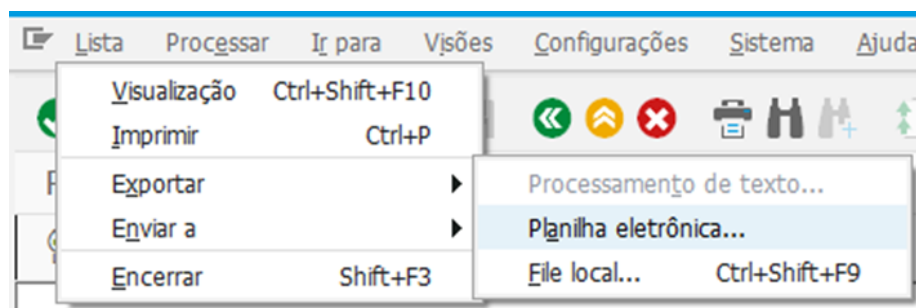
Lista Processar Ir para Visões Configurações Sistema Ajuda

Visualização Ctrl+Shift+F10
Imprimir Ctrl+P
Exportar
Enviar a
Encerrar Shift+F3

Processamento de texto...
Planilha eletrônica...
File local... Ctrl+Shift+F9